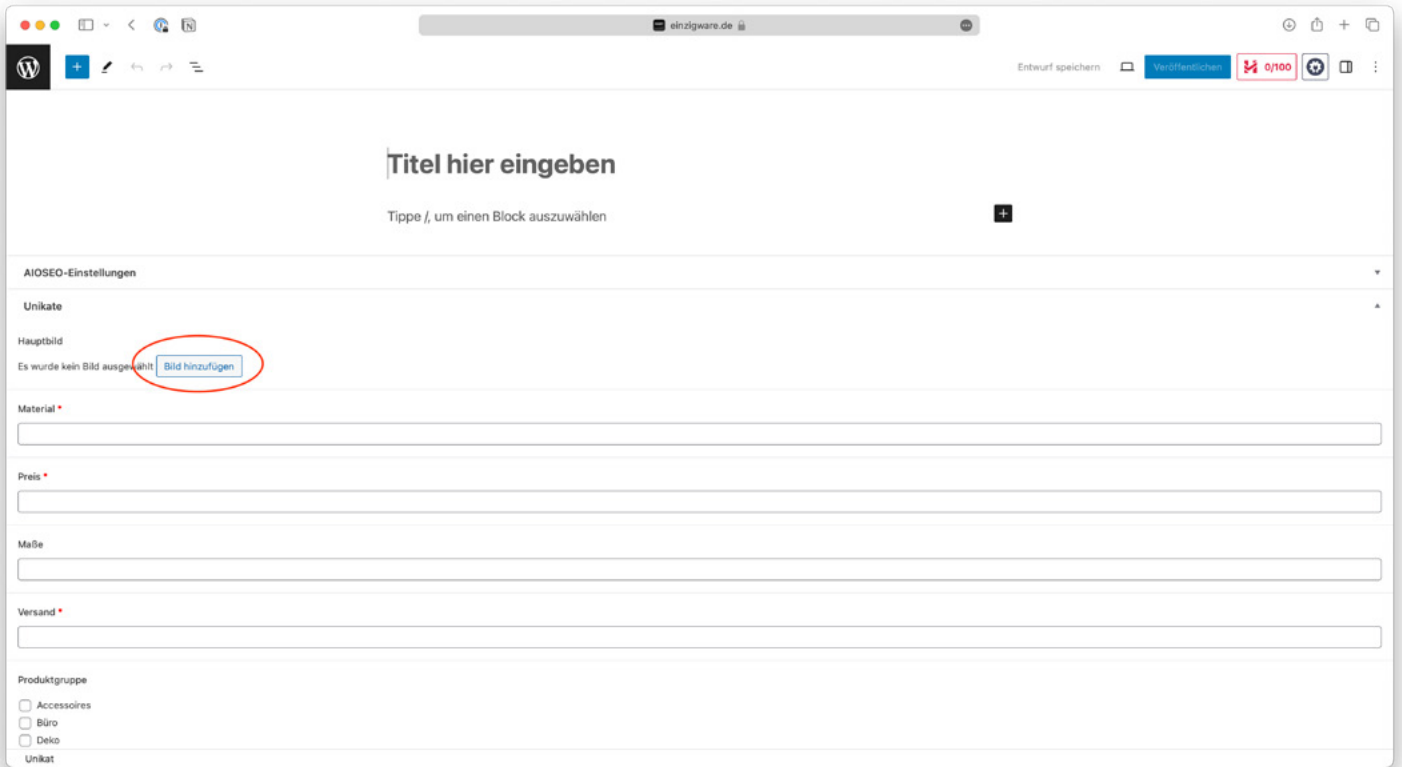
einzigware.de

Entwurf speichern

Veröffentlichen

0/100

Titel hier eingeben

Tippe /, um einen Block auszuwählen

AIOSEO-Einstellungen

Unikate

Hauptbild

Es wurde kein Bild ausgewählt Bild hinzufügen

Material *

Preis *

Maße

Versand *

Produktgruppe

Accessoires

Büro

Deko

Unikat